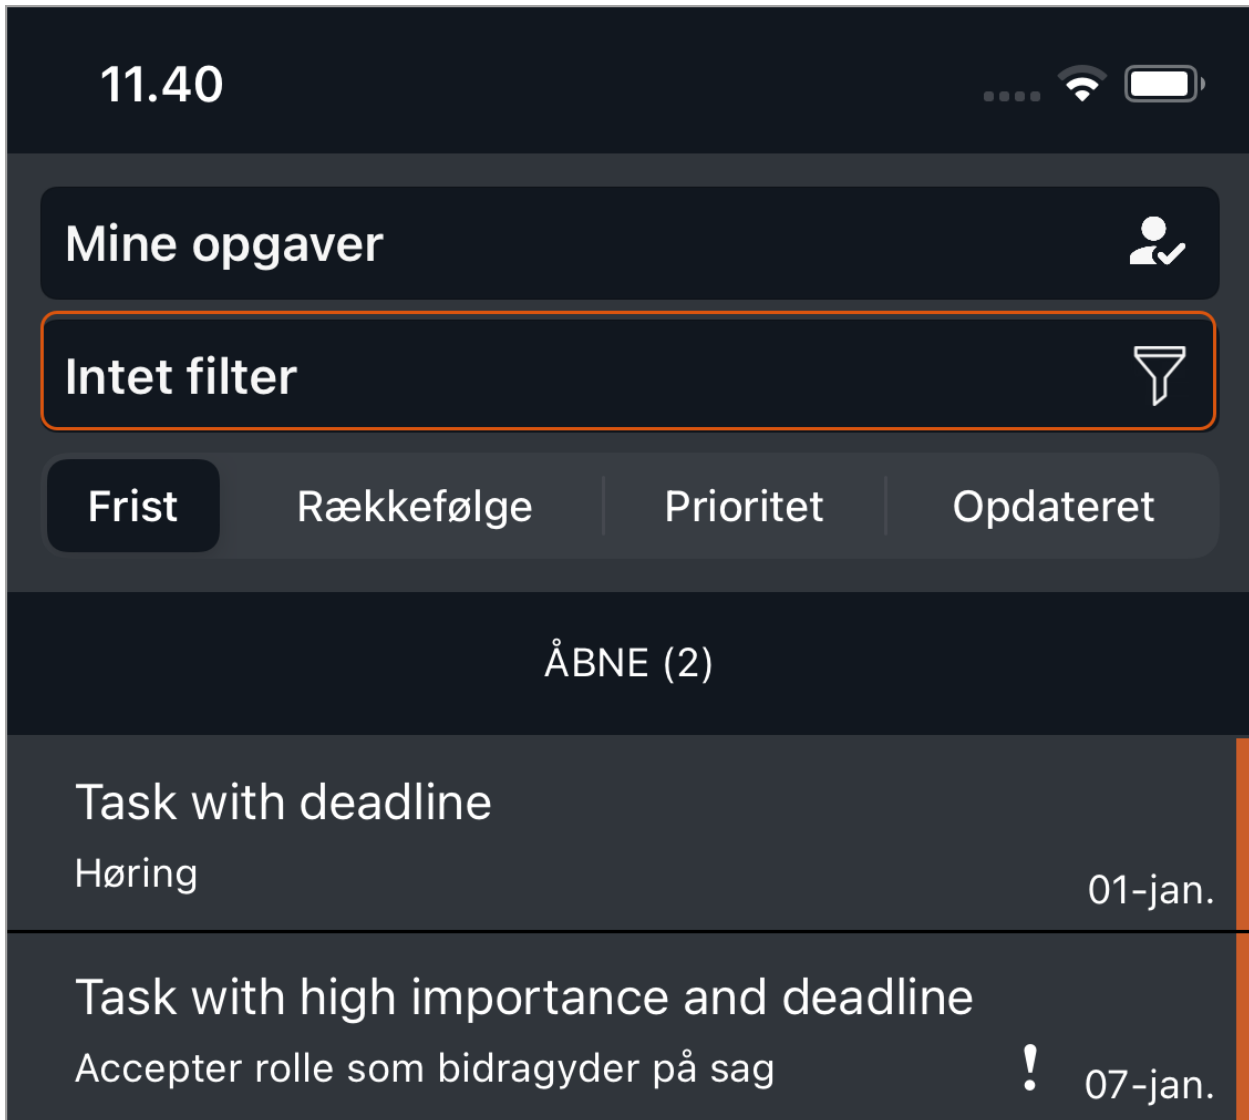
11.40

Mine opgaver

Intet filter

Frist | Rækkefølge | Prioritet | Opdateret

ÅBNE (2)

Task with deadline
Høring
01-jan.

Task with high importance and deadline
Accepter rolle som bidragyder på sag
!
07-jan.